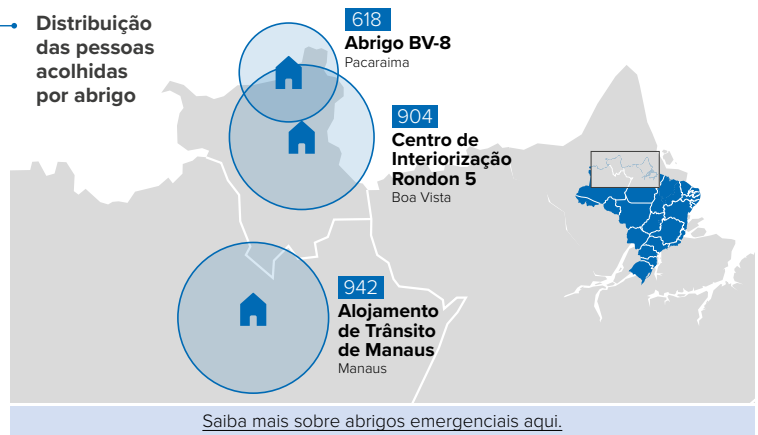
Distribuição das pessoas acolhidas por abrigo

618
Abrigo BV-8
Pacaraima

904
Centro de Interiorização Rondon 5
Boa Vista

942
Alojamento de Trânsito de Manaus
Manaus

Saiba mais sobre abrigos emergenciais aqui.